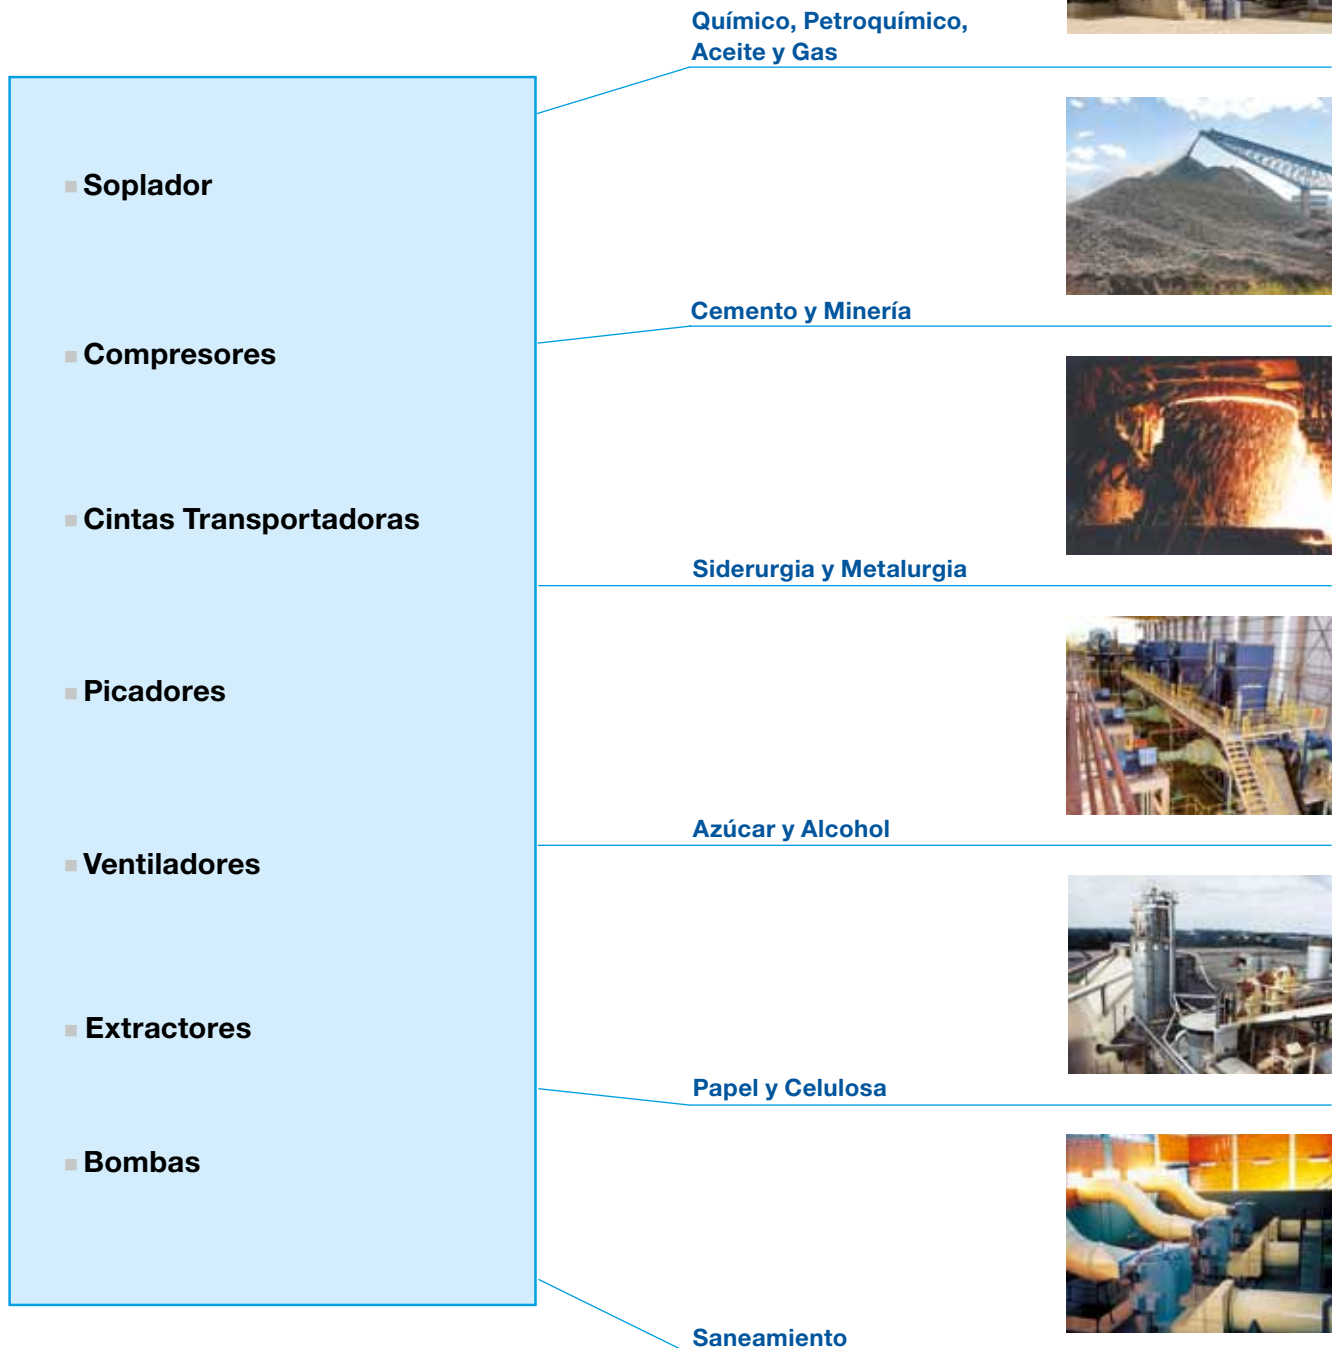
Soplador

Compresores

Cintas Transportadoras

Picadores

Ventiladores

Extractores

Bombas

Químico, Petroquímico, Aceite y Gas

Cemento y Minería

Siderurgia y Metalurgia

Azúcar y Alcohol

Papel y Celulosa

Saneamiento